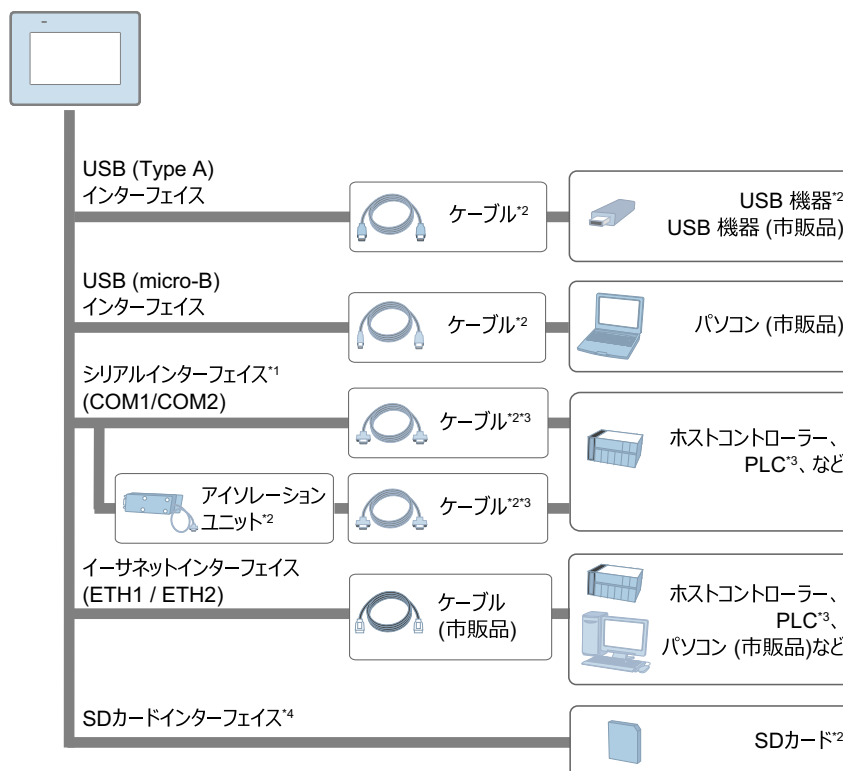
USB (Type A)
インターフェイス

ケーブル$^{*2}$

USB 機器$^{*2}$
USB 機器 (市販品)

USB (micro-B)
インターフェイス

ケーブル$^{*2}$

パソコン (市販品)

シリアルインターフェイス$^{*1}$
(COM1/COM2)

ケーブル$^{*2*3}$

ホストコントローラー、
PLC$^{*3}$、など

アイソレーション
ユニット$^{*2}$

ケーブル$^{*2*3}$

イーサネットインターフェイス
(ETH1 / ETH2)

ケーブル
(市販品)

ホストコントローラー、
PLC$^{*3}$、
パソコン (市販品)など

SDカードインターフェイス$^{*4}$

SDカード$^{*2}$